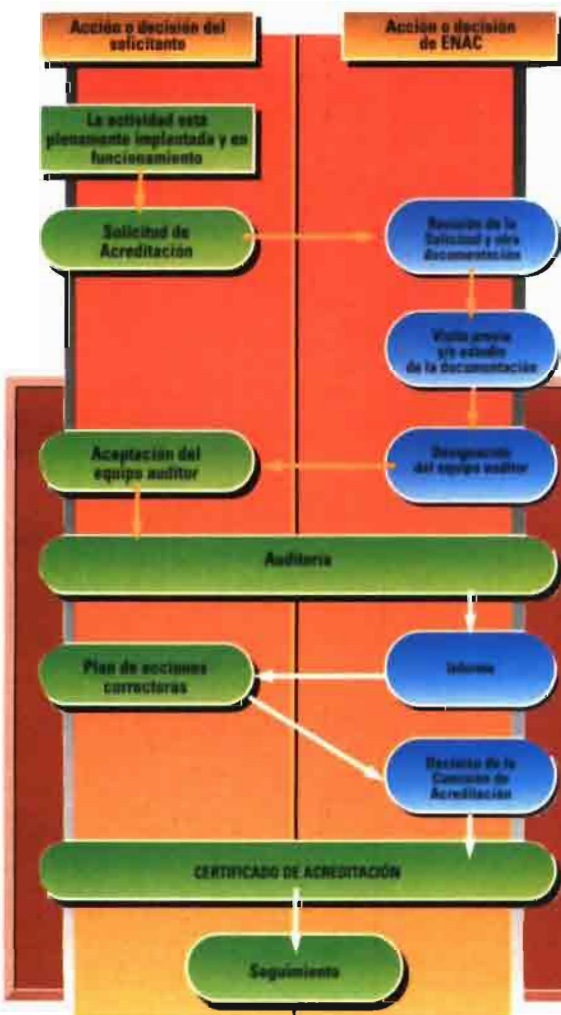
Acción o decisión del solicitante

Acción o decisión de ENAC

La actividad está plenamente implantada y en funcionamiento

Solicitud de Acreditación

Recepción de la Solicitud y otra documentación

Visita previa y/o estudio de la documentación

Aceptación del equipo auditor

Designación del equipo auditor

Auditoría

Plan de acciones correctoras

Informe

Decisión de la Comisión de Acreditación

CERTIFICADO DE ACREDITACIÓN

Seguimiento